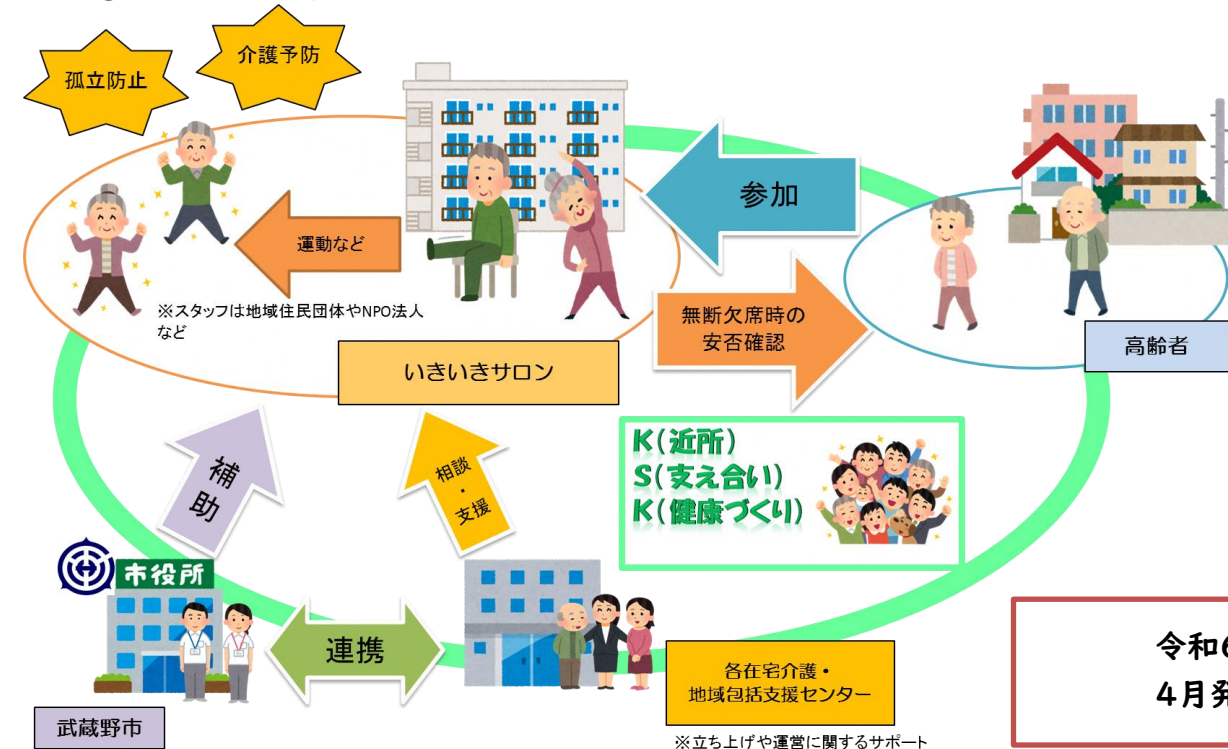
孤立防止

介護予防

運動など

※スタッフは地域住民団体やNPO法人など

参加

無断欠席時の安否確認

高齢者

いきいきサロン

K(近所)
S(支え合い)
K(健康づくり)

補助

相談・支援

市役所

連携

武蔵野市

各在宅介護・地域包括支援センター

※立ち上げや運営に関するサポート

令和6
4月発